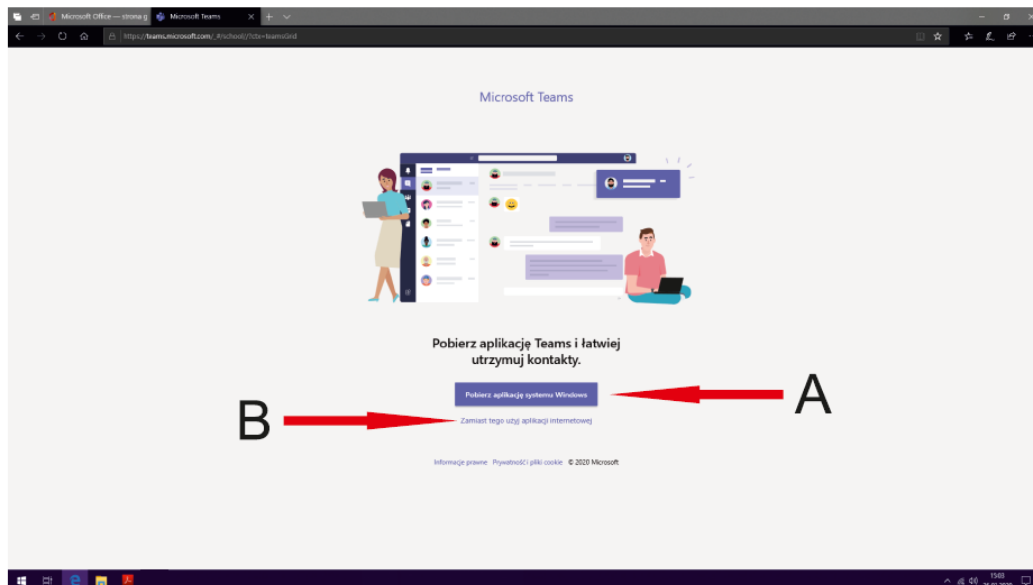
Microsoft Office — strona g
Microsoft Teams
https://teams.microsoft.com/_#/school//?ctx=teamsGrid

Microsoft Teams

Pobierz aplikację Teams i łatwiej utrzymuj kontakty.

Pobierz aplikację systemu Windows

A

B

Zamiast tego użyj aplikacji internetowej

Informacje prawne Prywatność i pliki cookie © 2020 Microsoft

15:03
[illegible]